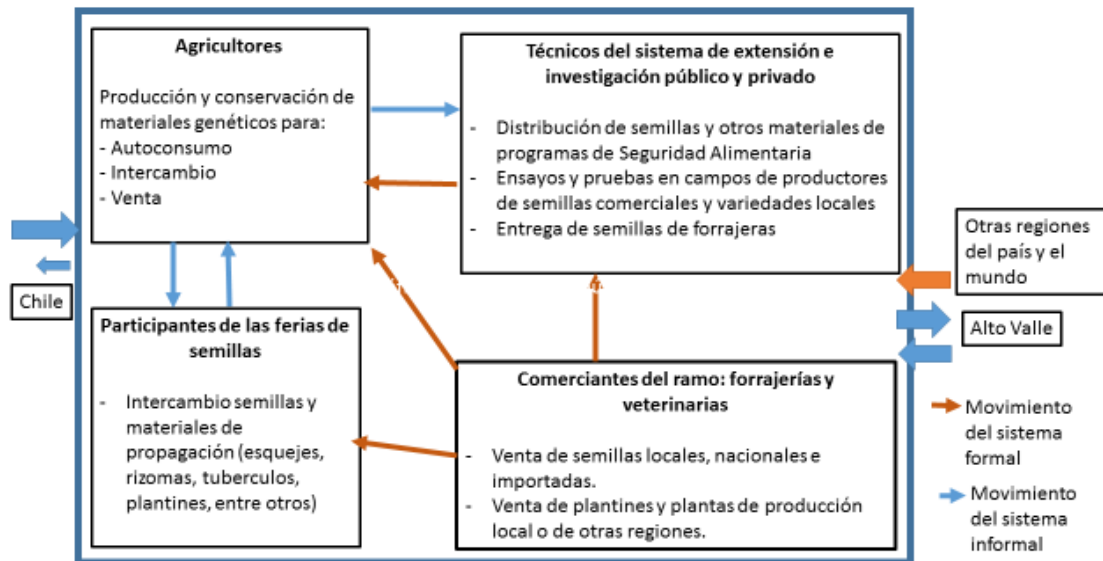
Agricultores

Producción y conservación de materiales genéticos para:
- Autoconsumo
- Intercambio
- Venta

Técnicos del sistema de extensión e investigación público y privado

- Distribución de semillas y otros materiales de programas de Seguridad Alimentaria
- Ensayos y pruebas en campos de productores de semillas comerciales y variedades locales
- Entrega de semillas de forrajeras

Otras regiones del país y el mundo

Chile

Alto Valle

Participantes de las ferias de semillas

- Intercambio semillas y materiales de propagación (esquejes, rizomas, tuberculos, plantines, entre otros)

Comerciantes del ramo: forrajerías y veterinarias

- Venta de semillas locales, nacionales e importadas.
- Venta de plantines y plantas de producción local o de otras regiones.

Movimiento del sistema formal

Movimiento del sistema informal